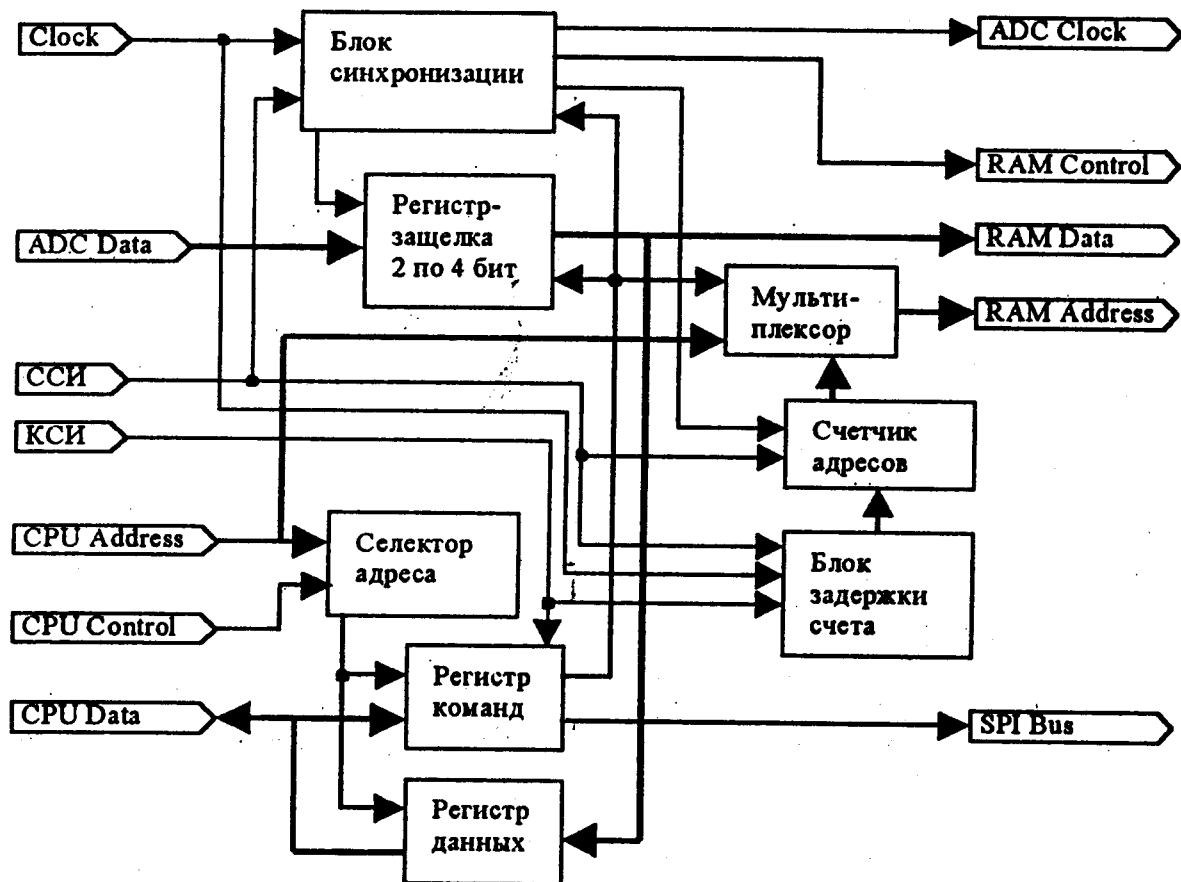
Clock

Блок синхронизации

ADC Clock

RAM Control

ADC Data

Регистр-защелка 2 по 4 бит

RAM Data

Мульти-плексор

RAM Address

ССИ

КСИ

Счетчик адресов

CPU Address

Селектор адреса

Блок задержки счета

CPU Control

Регистр команд

CPU Data

SPI Bus

Регистр данных